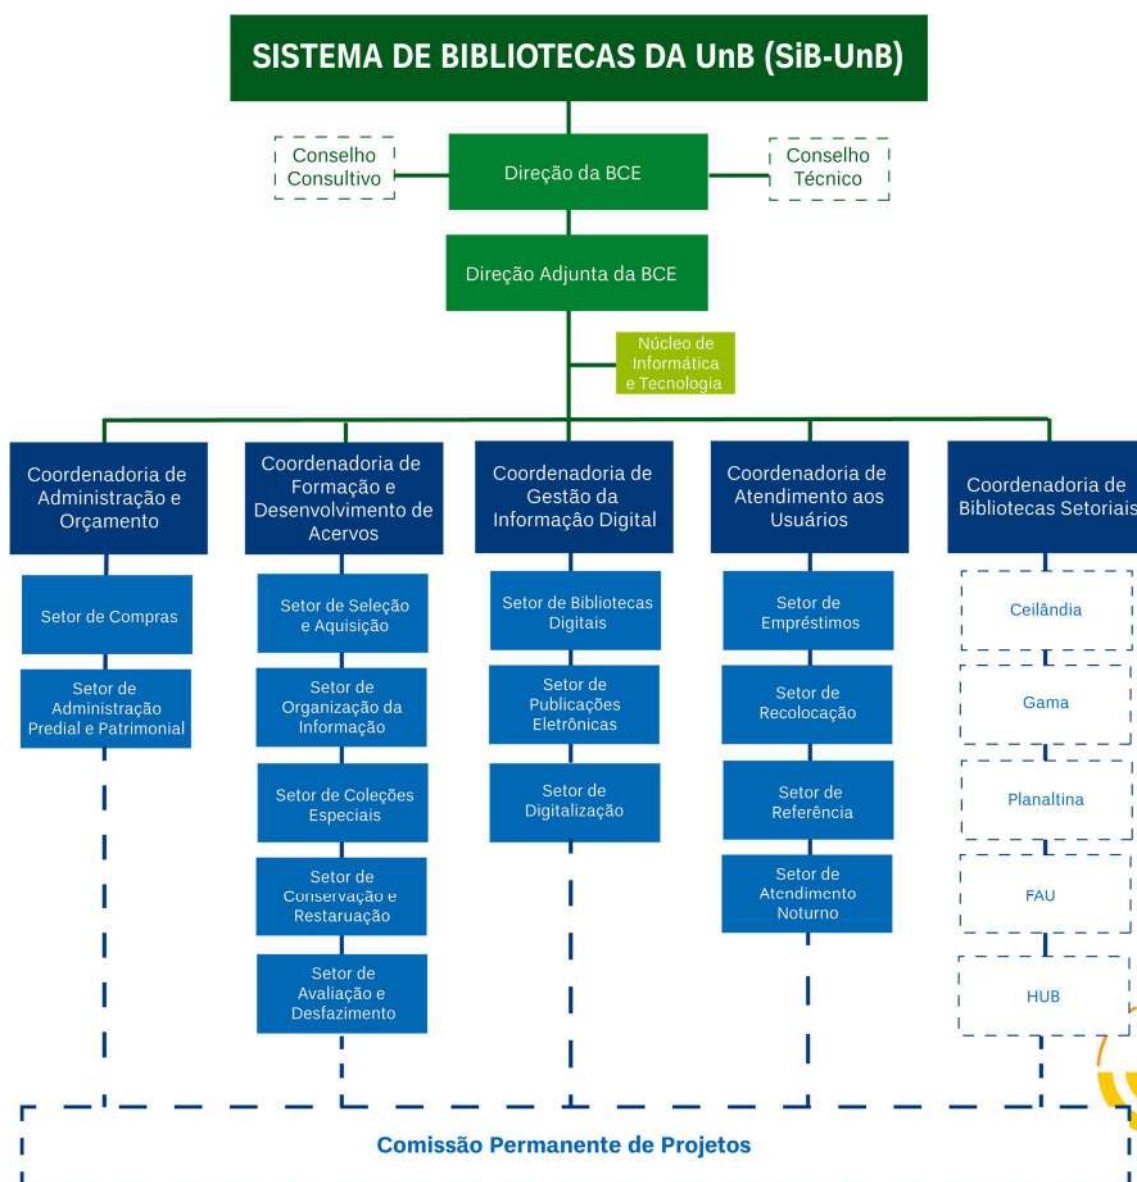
SISTEMA DE BIBLIOTECAS DA UnB (SiB-UnB)

Conselho Consultivo

Direção da BCE

Conselho Técnico

Direção Adjunta da BCE

Núcleo de Informática e Tecnologia

Coordenadoria de Administração e Orçamento

Setor de Compras

Setor de Administração Predial e Patrimonial

Coordenadoria de Formação e Desenvolvimento de Acervos

Setor de Seleção e Aquisição

Setor de Organização da Informação

Setor de Coleções Especiais

Setor de Conservação e Restauração

Setor de Avaliação e Desfazimento

Coordenadoria de Gestão da Informação Digital

Setor de Bibliotecas Digitais

Setor de Publicações Eletrônicas

Setor de Digitalização

Coordenadoria de Atendimento aos Usuários

Setor de Empréstimos

Setor de Recolocação

Setor de Referência

Setor de Atendimento Noturno

Coordenadoria de Bibliotecas Setoriais

Ceilândia

Gama

Planaltina

FAU

HUB

Comissão Permanente de Projetos